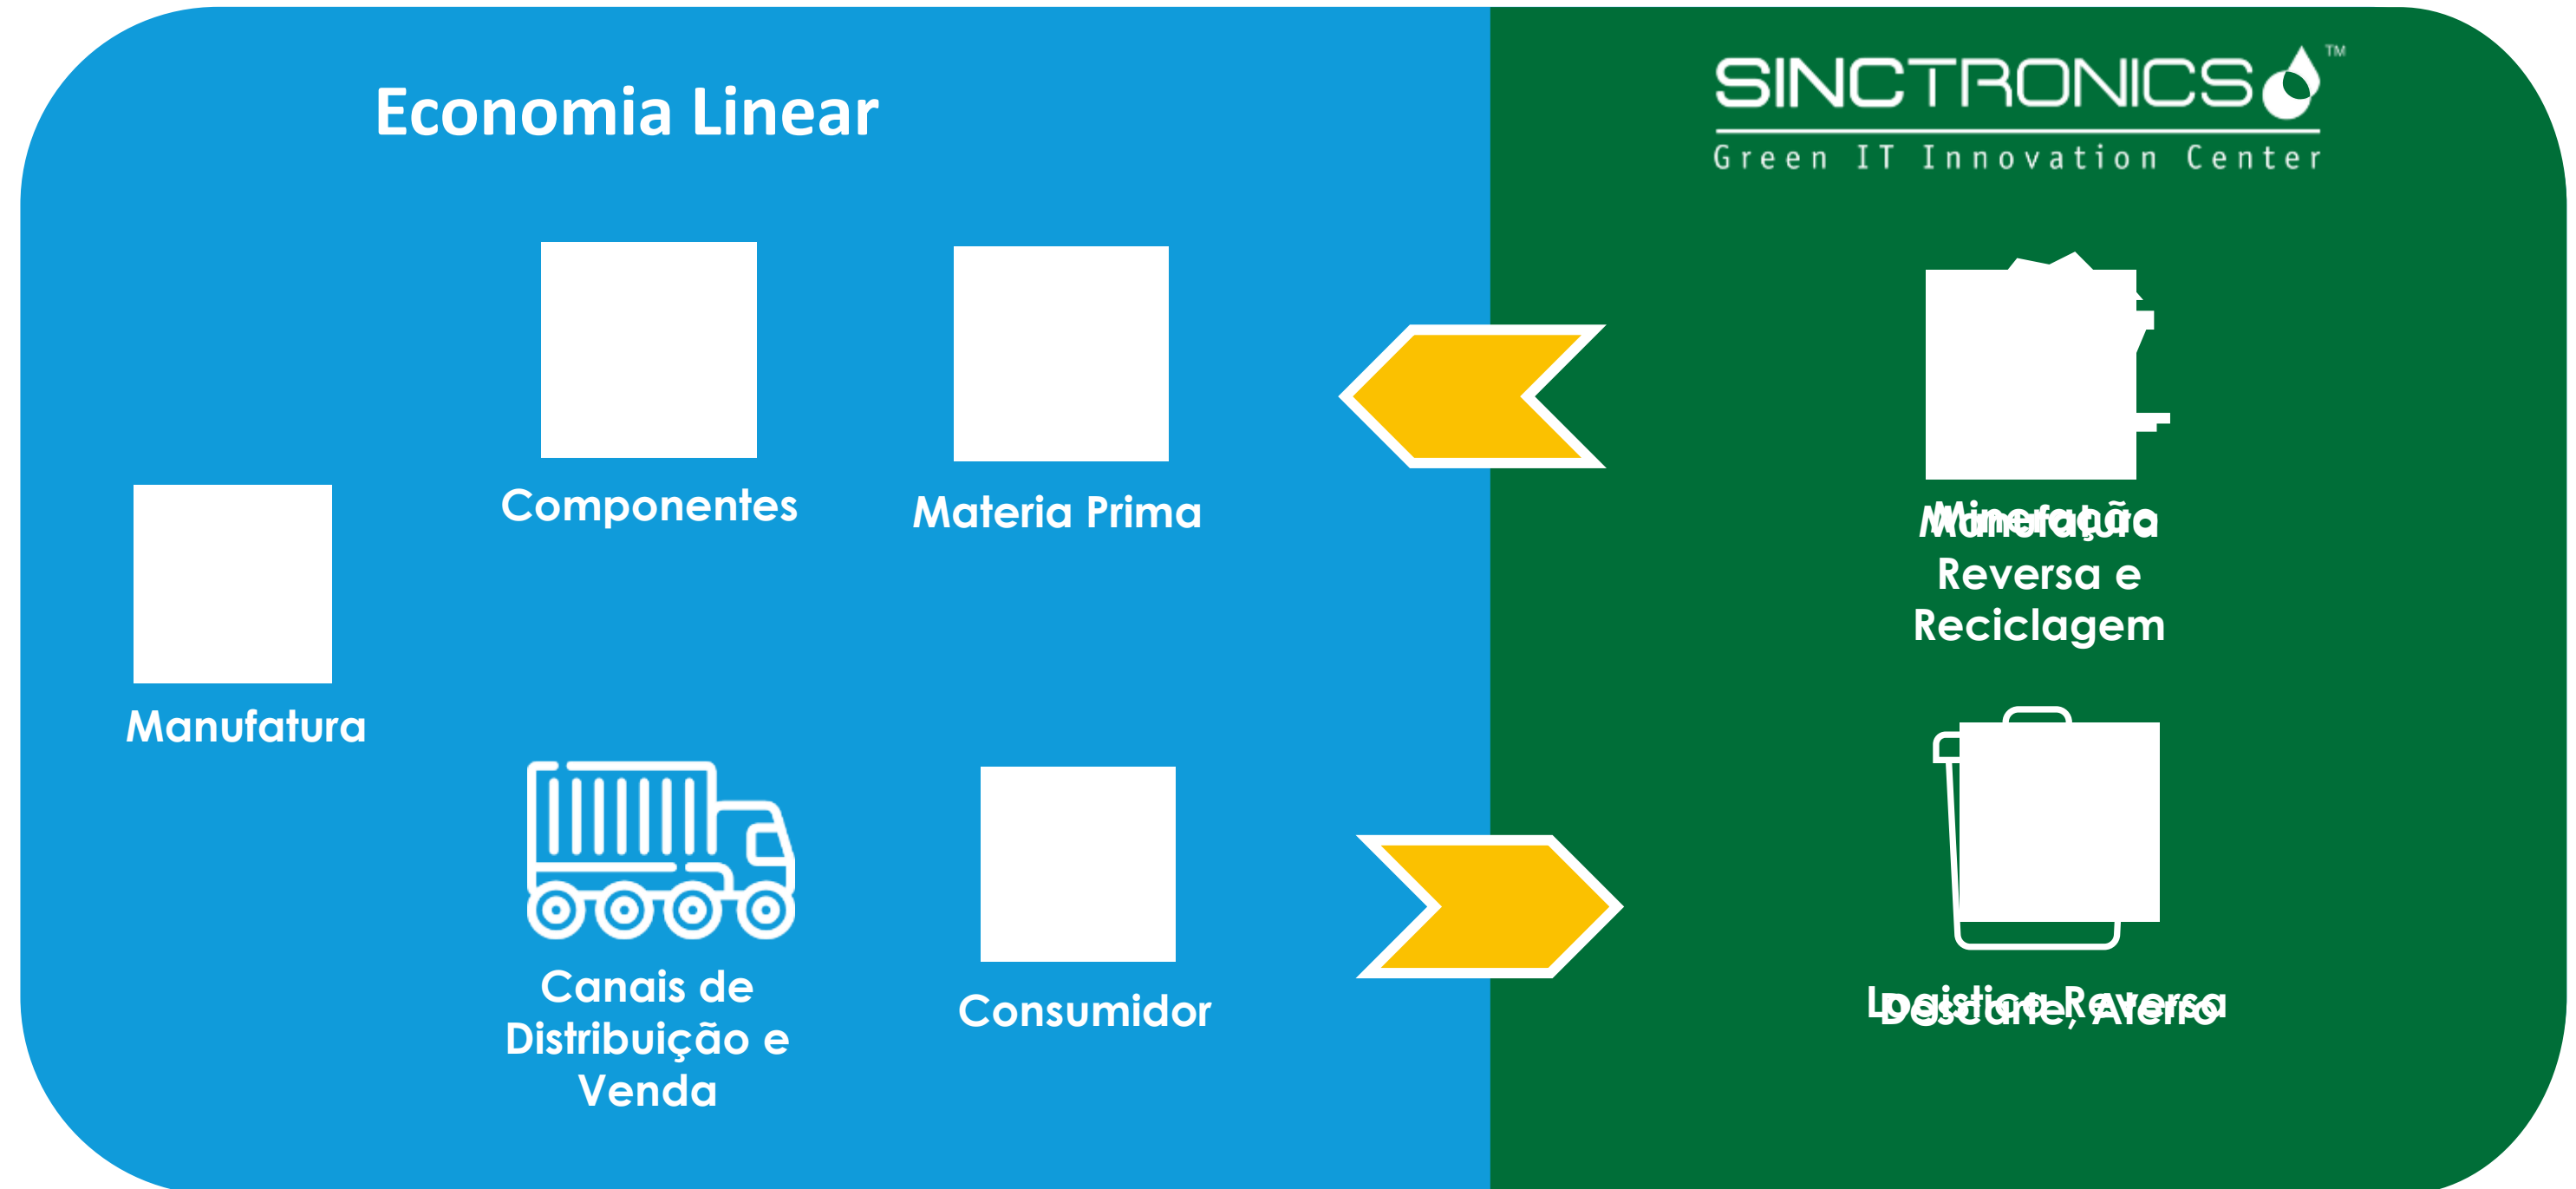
Economia Linear

SINCTRONICS™
Green IT Innovation Center

Componentes

Materia Prima

Manufatura

Mineração
Manufatura
Reversa e
Reciclagem

Canais de Distribuição e Venda

Consumidor

Descarte, Aterro
Logistica Reversa